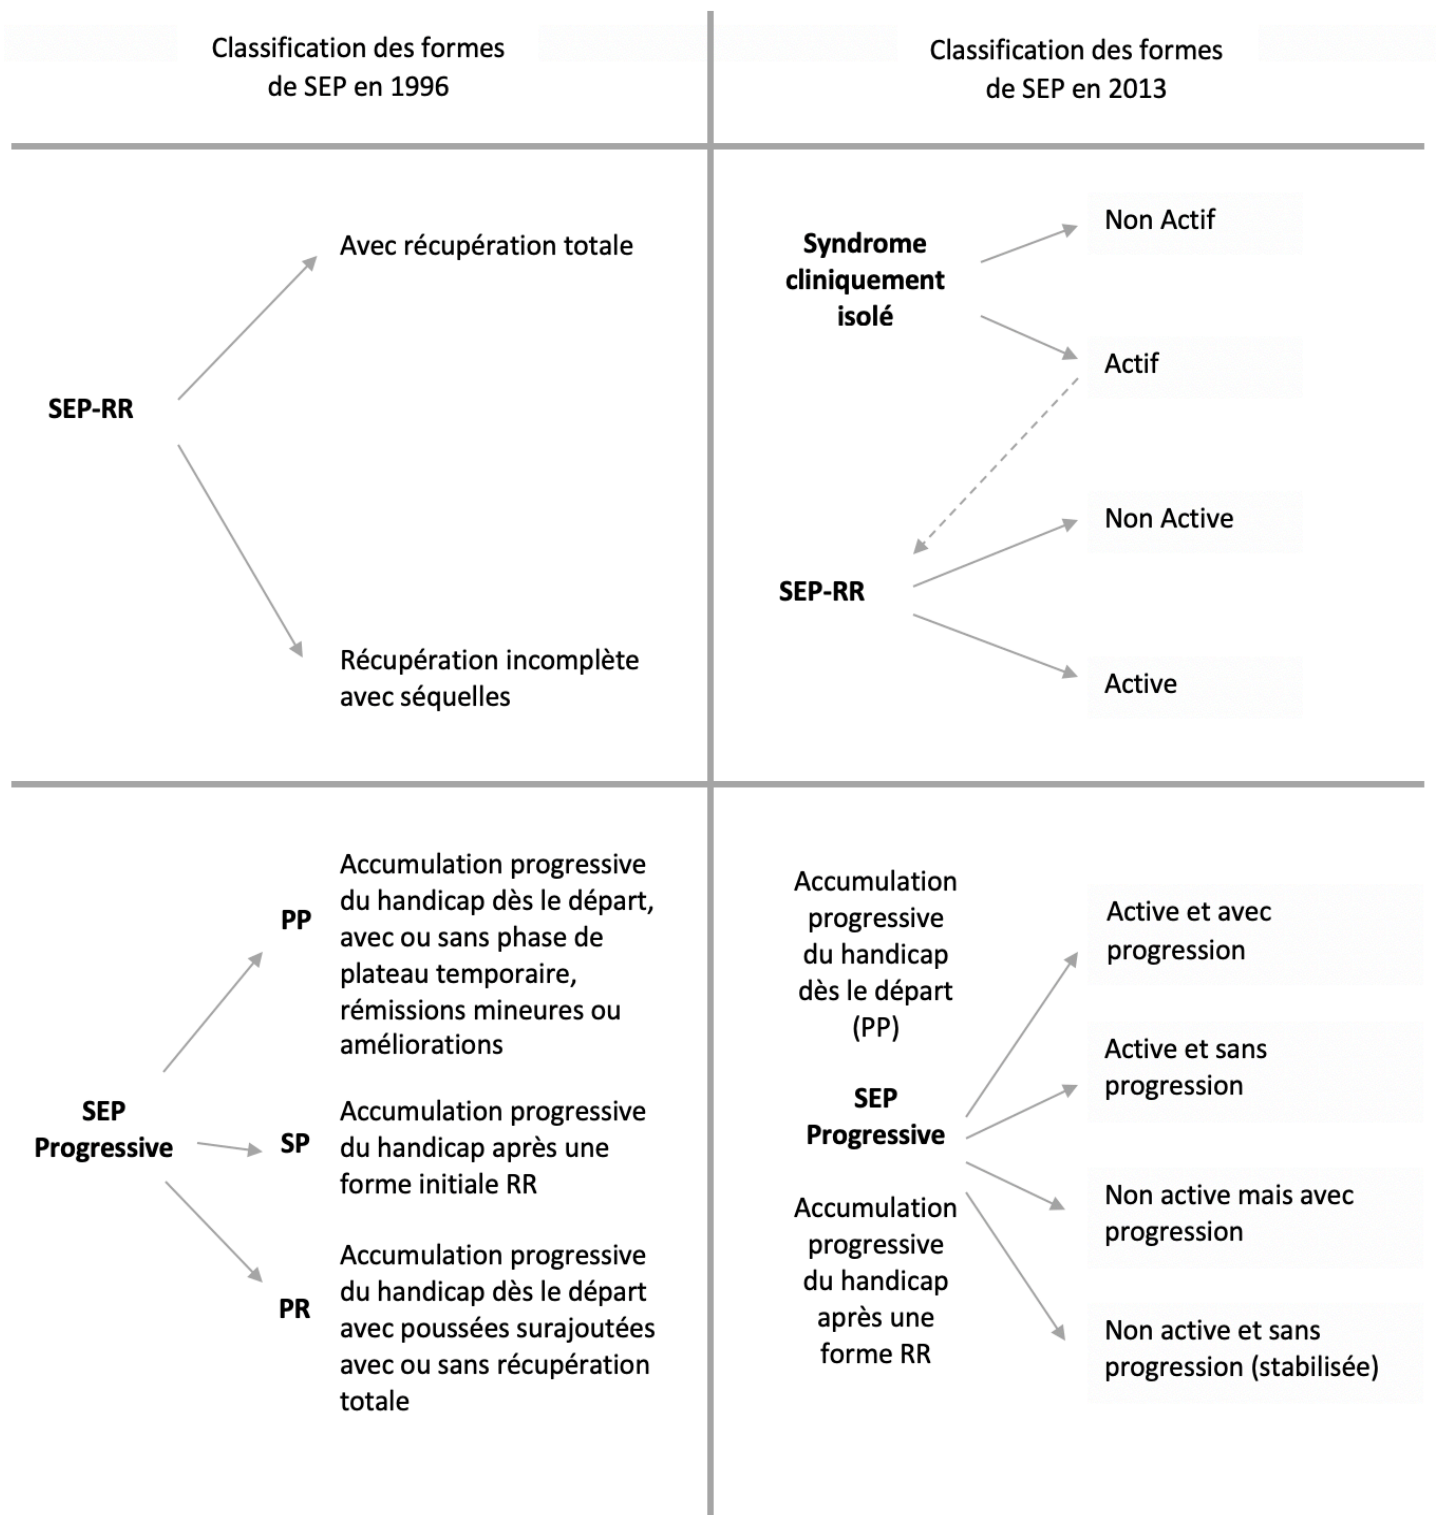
Classification des formes de SEP en 1996

Classification des formes de SEP en 2013

SEP-RR

Avec récupération totale

Récupération incomplète avec séquelles

Syndrome cliniquement isolé

Non Actif

Actif

SEP-RR

Non Active

Active

SEP Progressive

PP

Accumulation progressive du handicap dès le départ, avec ou sans phase de plateau temporaire, rémissions mineures ou améliorations

SP

Accumulation progressive du handicap après une forme initiale RR

PR

Accumulation progressive du handicap dès le départ avec poussées surajoutées avec ou sans récupération totale

Accumulation progressive du handicap dès le départ (PP)

SEP Progressive

Accumulation progressive du handicap après une forme RR

Active et avec progression

Active et sans progression

Non active mais avec progression

Non active et sans progression (stabilisée)